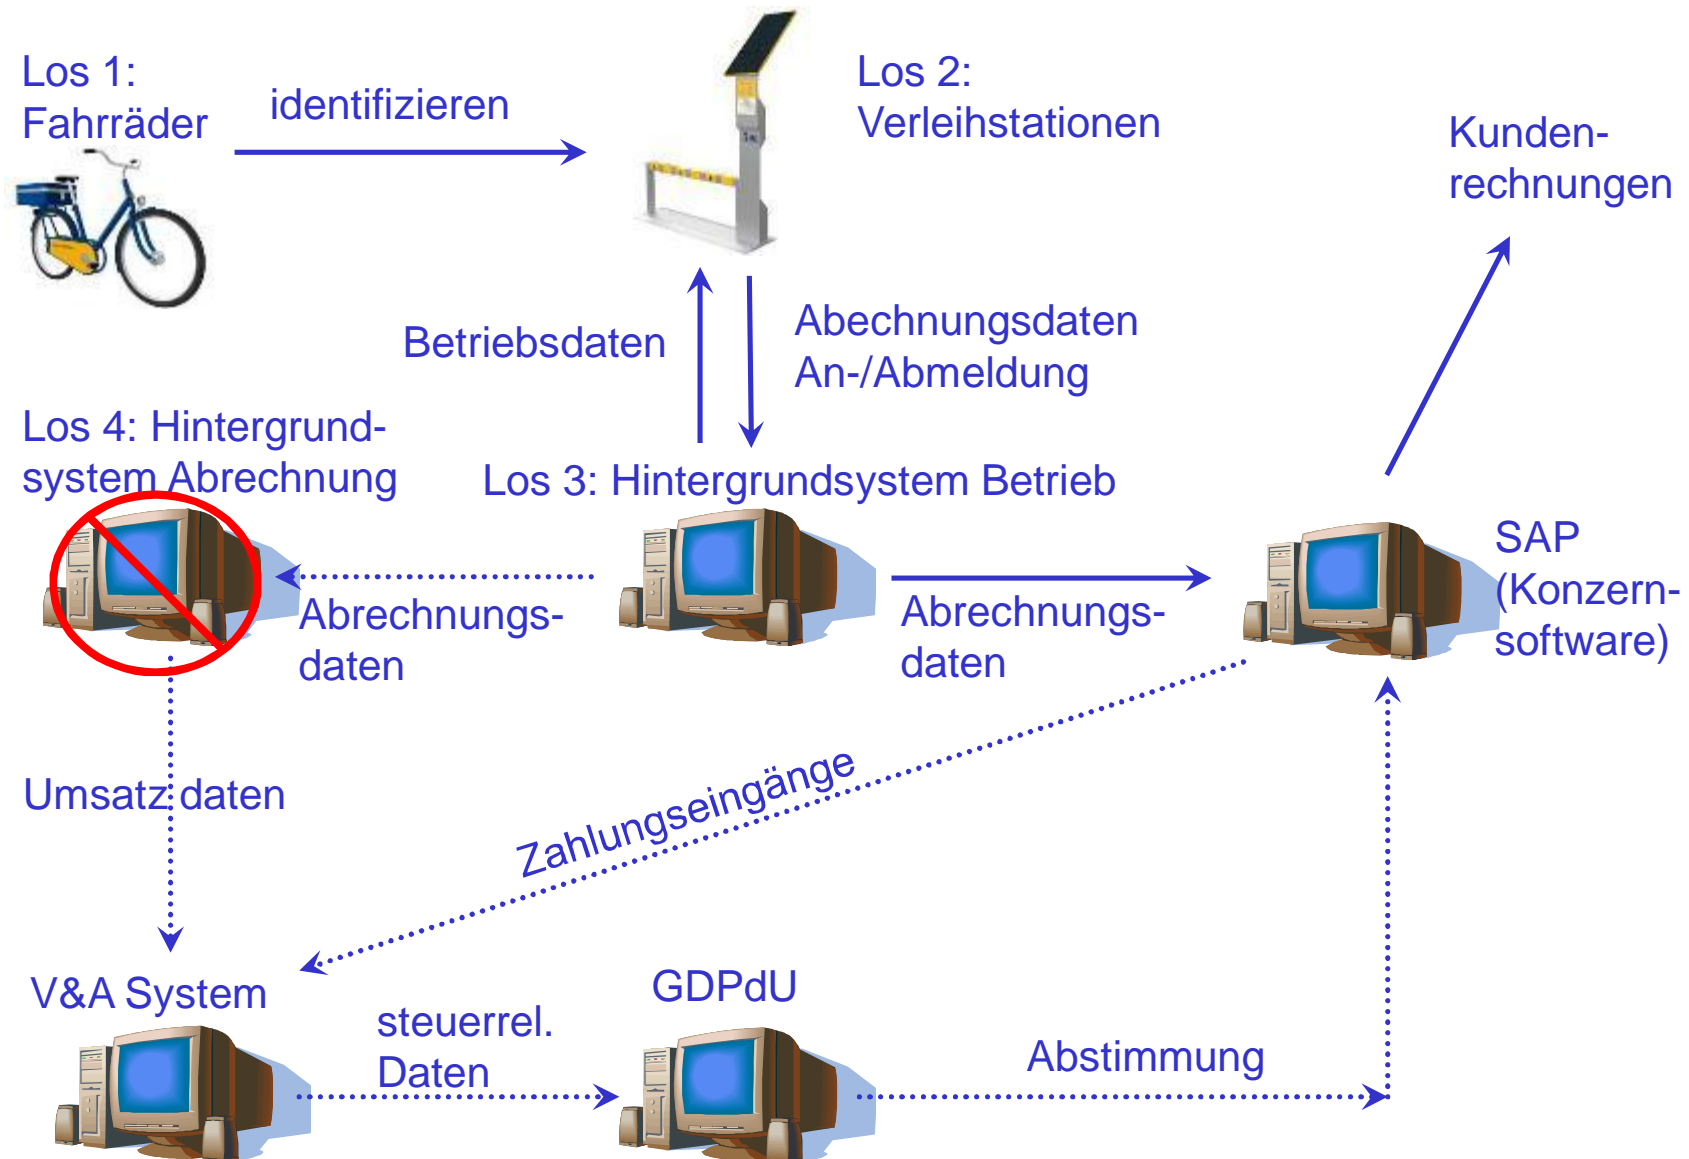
Los 1:
Fahrräder

identifizieren

Los 2:
Verleihstationen

Kundenrechnungen

Betriebsdaten

Abechnungsdaten
An-/Abmeldung

Los 4: Hintergrundsystem Abrechnung

Los 3: Hintergrundsystem Betrieb

SAP
(Konzernsoftware)

Abrechnungsdaten

Abrechnungsdaten

Umsatz daten

Zahlungseingänge

V&A System

steuerrel.
Daten

GDPdU

Abstimmung